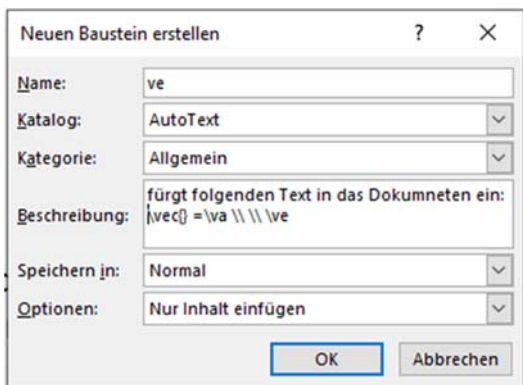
Neuen Baustein erstellen ? ×

Name: ve

Katalog: AutoText

Kategorie: Allgemein

Beschreibung: fürgt folgenden Text in das Dokumneten ein: \vec{} =\va \\ \\ \ve

Speichern in: Normal

Optionen: Nur Inhalt einfügen

OK Abbrechen